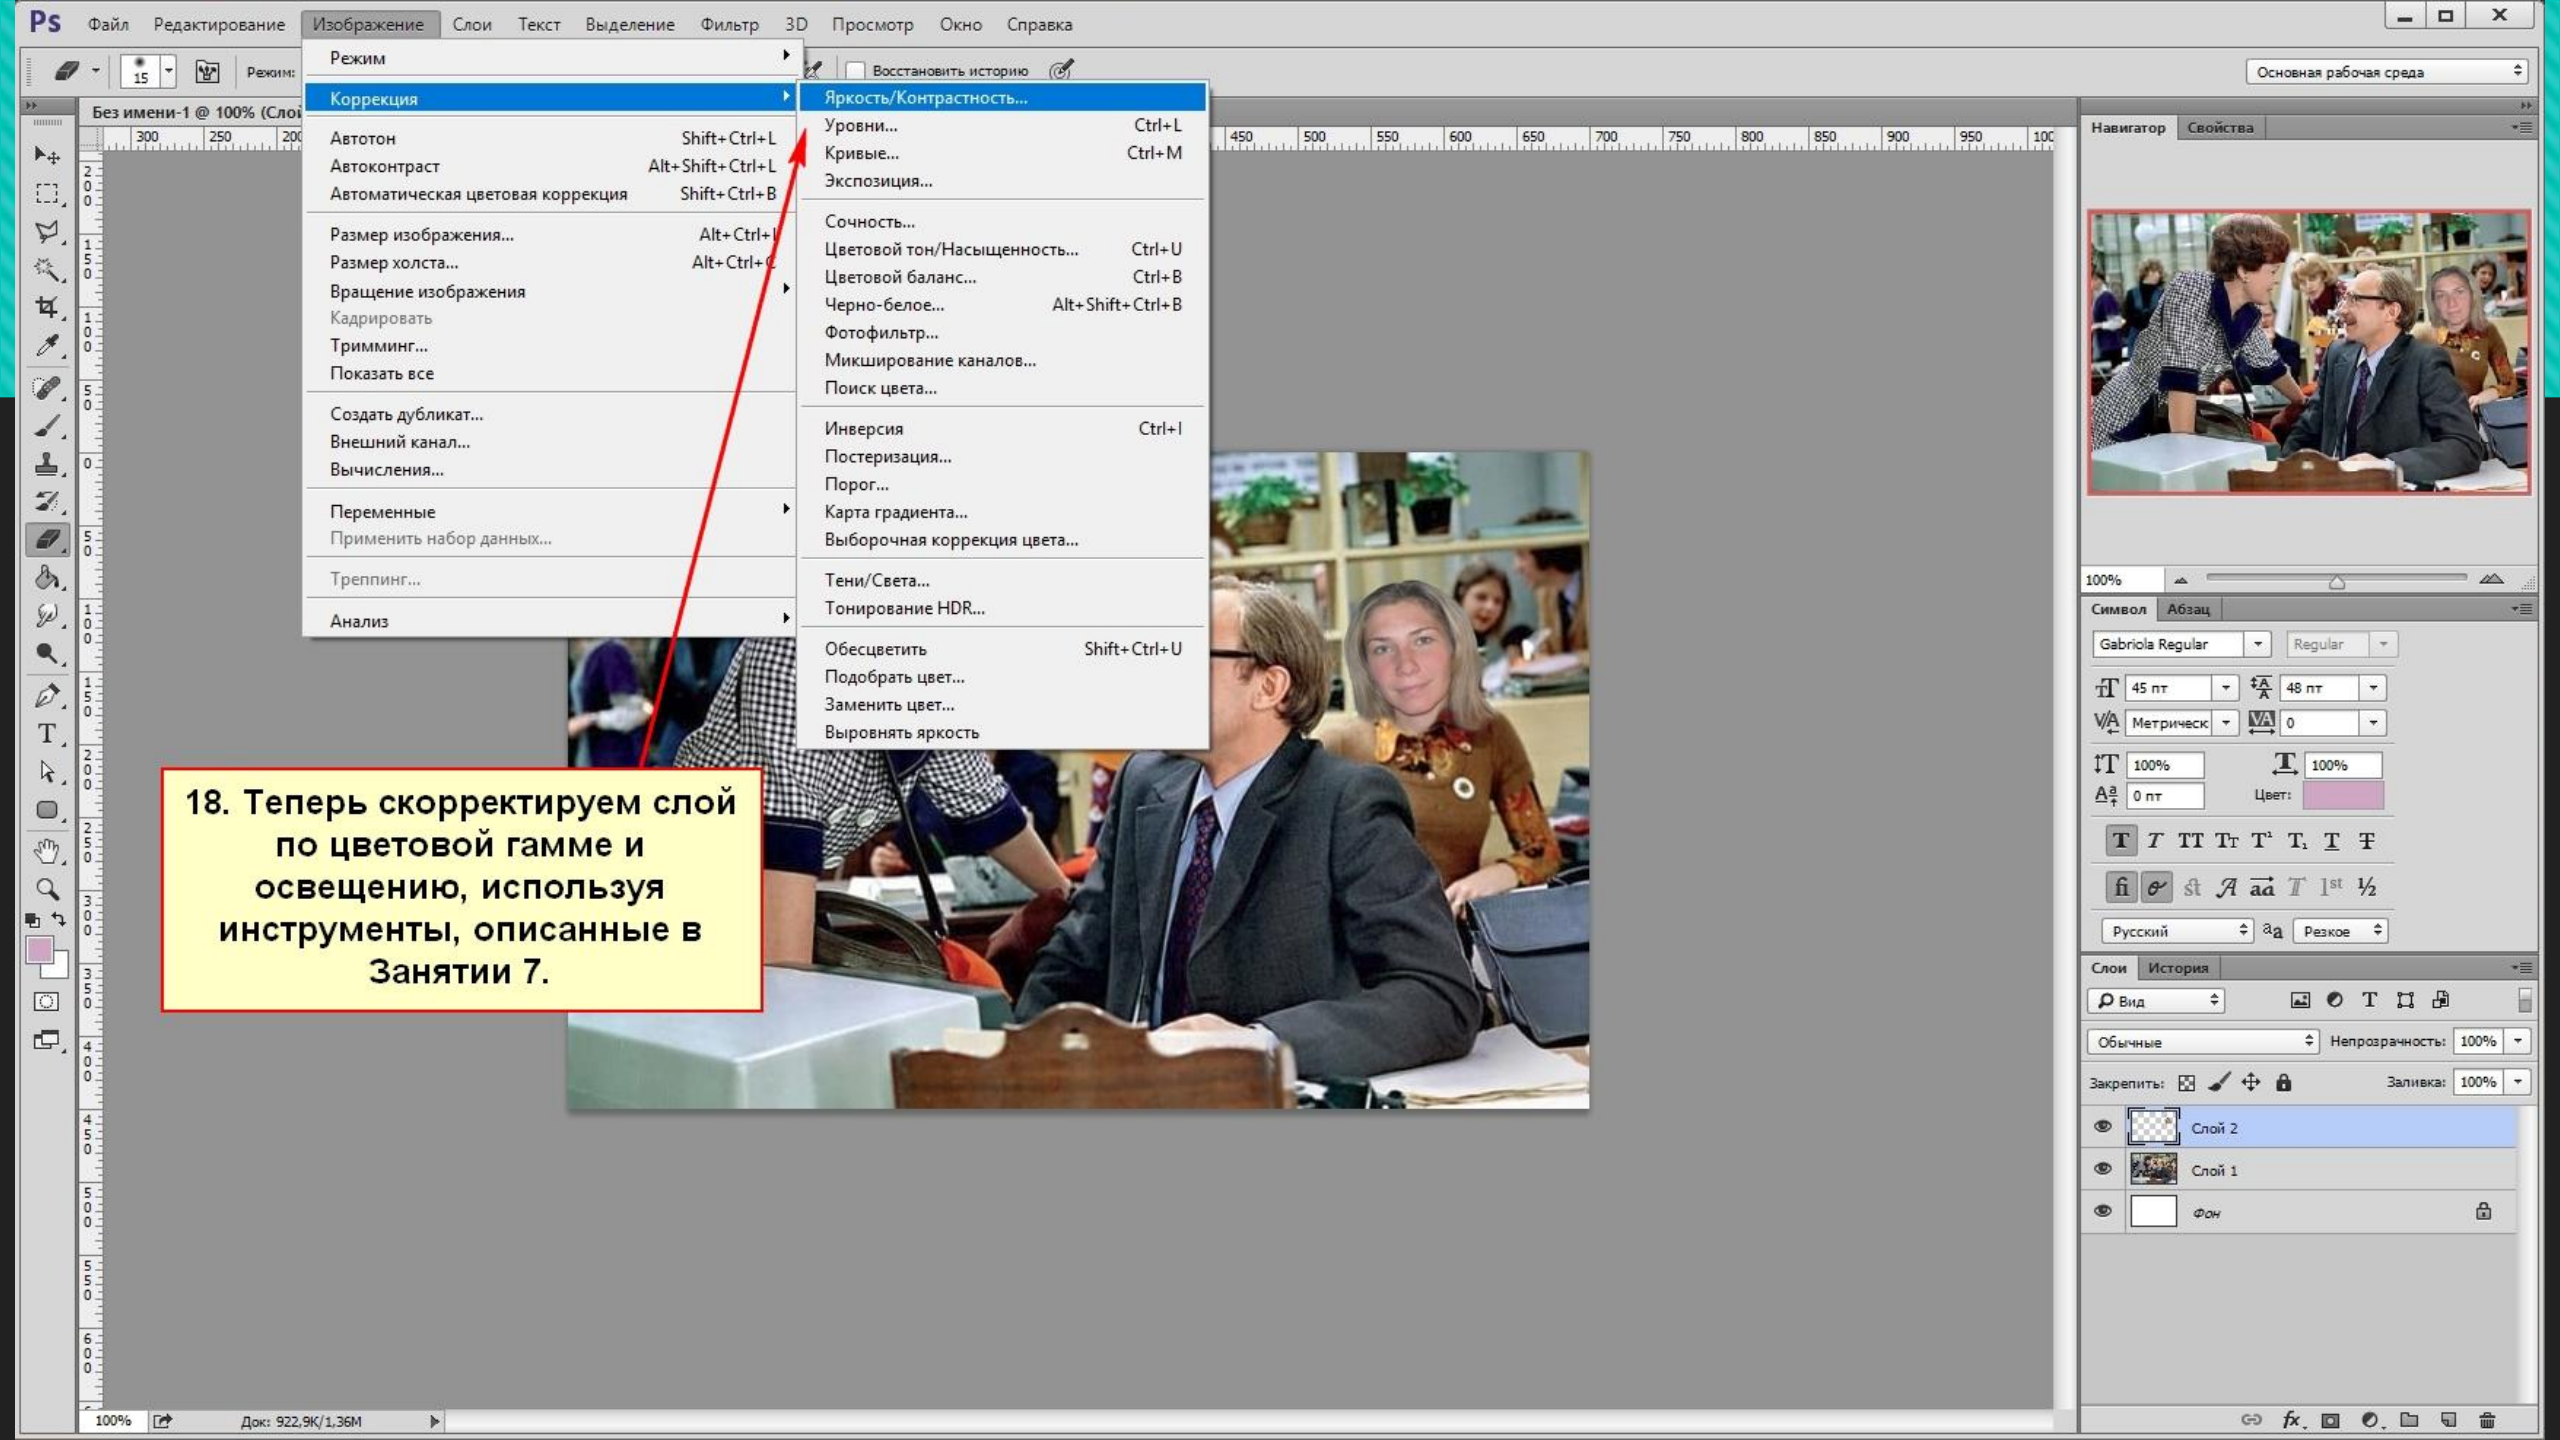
Ps Файл Редактирование Изображение Слои Текст Выделение Фильтр 3D Просмотр Окно Справка

Режим: Восстановить историю

Основная рабочая среда

Без имени-1 @ 100% (Слои

Режим
Коррекция
Автотон Shift+Ctrl+L
Автоконтраст Alt+Shift+Ctrl+L
Автоматическая цветовая коррекция Shift+Ctrl+B
Размер изображения... Alt+Ctrl+I
Размер холста... Alt+Ctrl+C
Вращение изображения
Кадрировать
Тримминг...
Показать все
Создать дубликат...
Внешний канал...
Вычисления...
Переменные
Применить набор данных...
Треппинг...
Анализ

Яркость/Контрастность...
Уровни... Ctrl+L
Кривые... Ctrl+M
Экспозиция...
Сочность...
Цветовой тон/Насыщенность... Ctrl+U
Цветовой баланс... Ctrl+B
Черно-белое... Alt+Shift+Ctrl+B
Фотофильтр...
Микширование каналов...
Поиск цвета...
Инверсия Ctrl+I
Постеризация...
Порог...
Карта градиента...
Выборочная коррекция цвета...
Тени/Света...
Тонирование HDR...
Обесцветить Shift+Ctrl+U
Подобрать цвет...
Заменить цвет...
Выровнять яркость

18. Теперь скорректируем слой по цветовой гамме и освещению, используя инструменты, описанные в Занятии 7.

Навигатор Свойства
100%
Символ Абзац
Gabriola Regular Regular
45 пт 48 пт
Метрическ 0
100% 100%
0 пт Цвет:
Русский Резкое
Слои История
Вид
Обычные Непрозрачность: 100%
Закрепить: Заливка: 100%
Слой 2
Слой 1
Фон

100% Док: 922,9K/1,36M